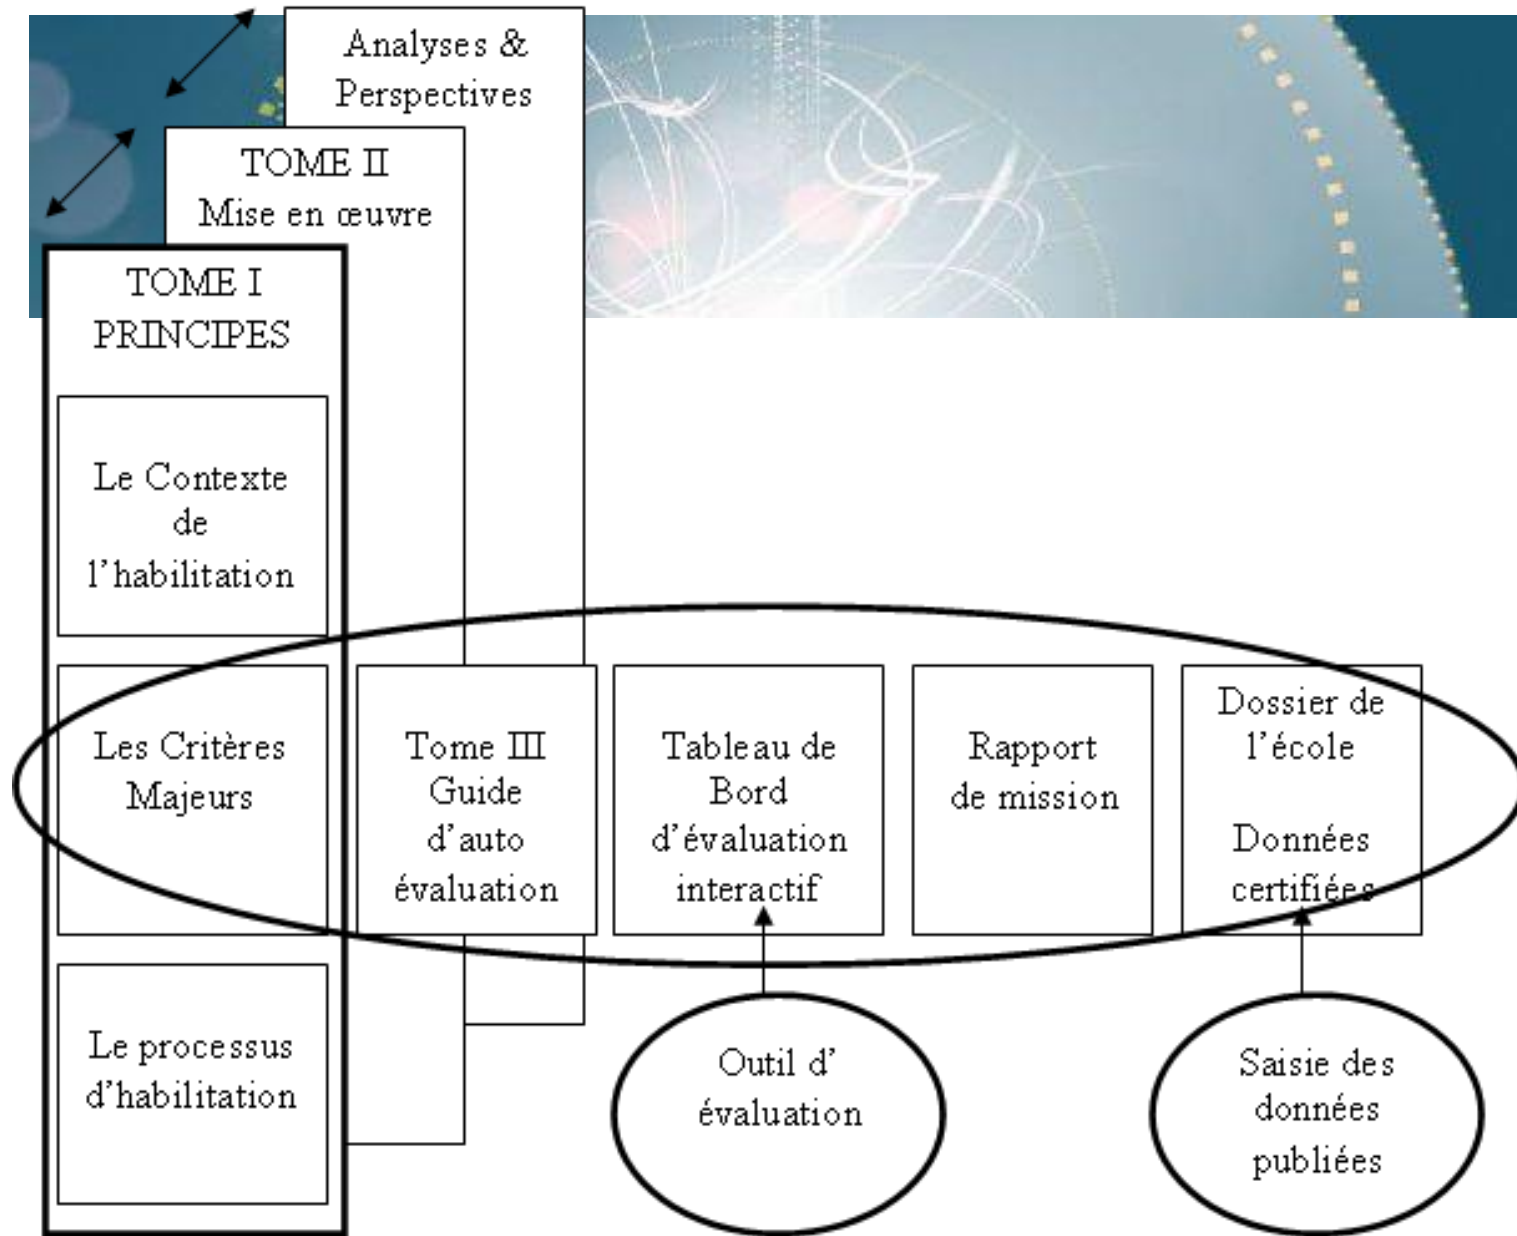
Analyses & Perspectives

TOME II
Mise en œuvre

TOME I
PRINCIPES

Le Contexte de l'habilitation

Les Critères Majeurs

Le processus d'habilitation

Tome III
Guide d'auto évaluation

Tableau de Bord d'évaluation interactif

Rapport de mission

Dossier de l'école

Données certifiées

Outil d' évaluation

Saisie des données publiées